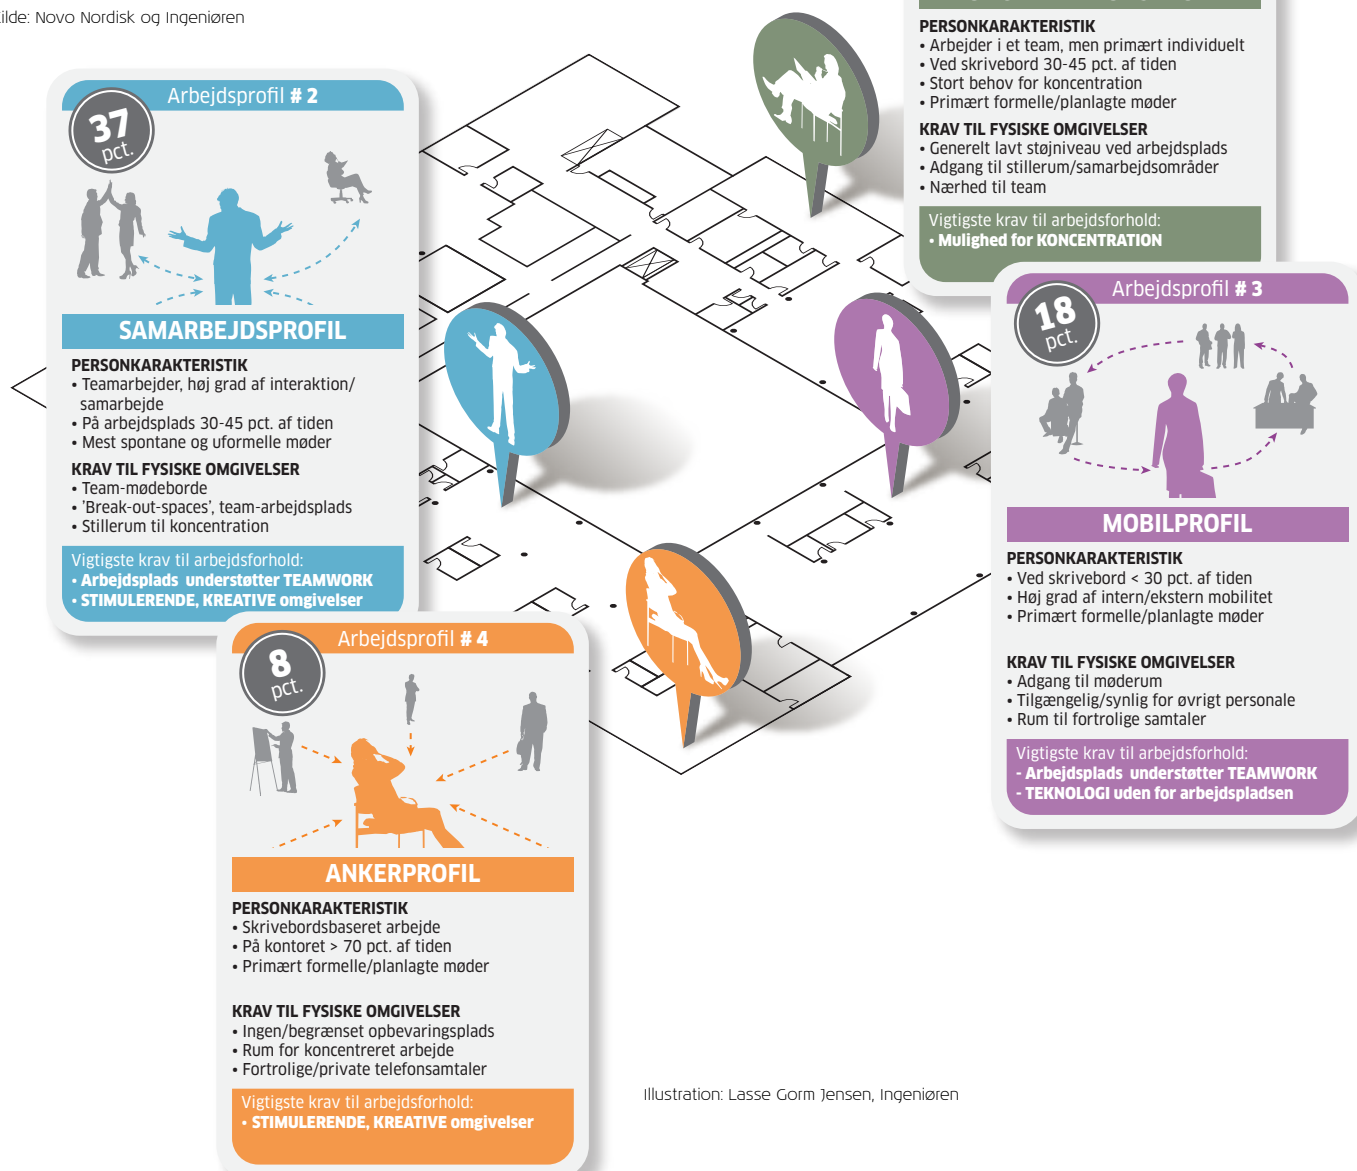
ilde: Novo Nordisk og Ingeniøren

Arbejdsprofil # 2

37 pct.

SAMARBEJDSPROFIL

PERSONKARAKTERISTIK
• Teamarbejder, høj grad af interaktion/ samarbejde
• På arbejdsplads 30-45 pct. af tiden
• Mest spontane og uformelle møder

KRAV TIL FYSISKE OMGIVELSER
• Team-mødeborde
• 'Break-out-spaces', team-arbejdsplads
• Stillerum til koncentration

Vigtigste krav til arbejdsforhold:
• Arbejdsplads understøtter TEAMWORK
• STIMULERENDE, KREATIVE omgivelser

PERSONKARAKTERISTIK
• Arbejder i et team, men primært individuelt
• Ved skrivebord 30-45 pct. af tiden
• Stort behov for koncentration
• Primært formelle/planlagte møder

KRAV TIL FYSISKE OMGIVELSER
• Generelt lavt støjniveau ved arbejdsplads
• Adgang til stillerum/samarbejdsområder
• Nærhed til team

Vigtigste krav til arbejdsforhold:
• Mulighed for KONCENTRATION

Arbejdsprofil # 3

18 pct.

MOBILPROFIL

PERSONKARAKTERISTIK
• Ved skrivebord < 30 pct. af tiden
• Høj grad af intern/ekstern mobilitet
• Primært formelle/planlagte møder

KRAV TIL FYSISKE OMGIVELSER
• Adgang til møderum
• Tilgængelig/synlig for øvrigt personale
• Rum til fortrolige samtaler

Vigtigste krav til arbejdsforhold:
- Arbejdsplads understøtter TEAMWORK
- TEKNOLOGI uden for arbejdspladsen

Arbejdsprofil # 4

8 pct.

ANKERPROFIL

PERSONKARAKTERISTIK
• Skrivebordsbaseret arbejde
• På kontoret > 70 pct. af tiden
• Primært formelle/planlagte møder

KRAV TIL FYSISKE OMGIVELSER
• Ingen/begrænset opbevaringsplads
• Rum for koncentreret arbejde
• Fortrolige/private telefonsamtaler

Vigtigste krav til arbejdsforhold:
• STIMULERENDE, KREATIVE omgivelser

Illustration: Lasse Gorm Jensen, Ingeniøren